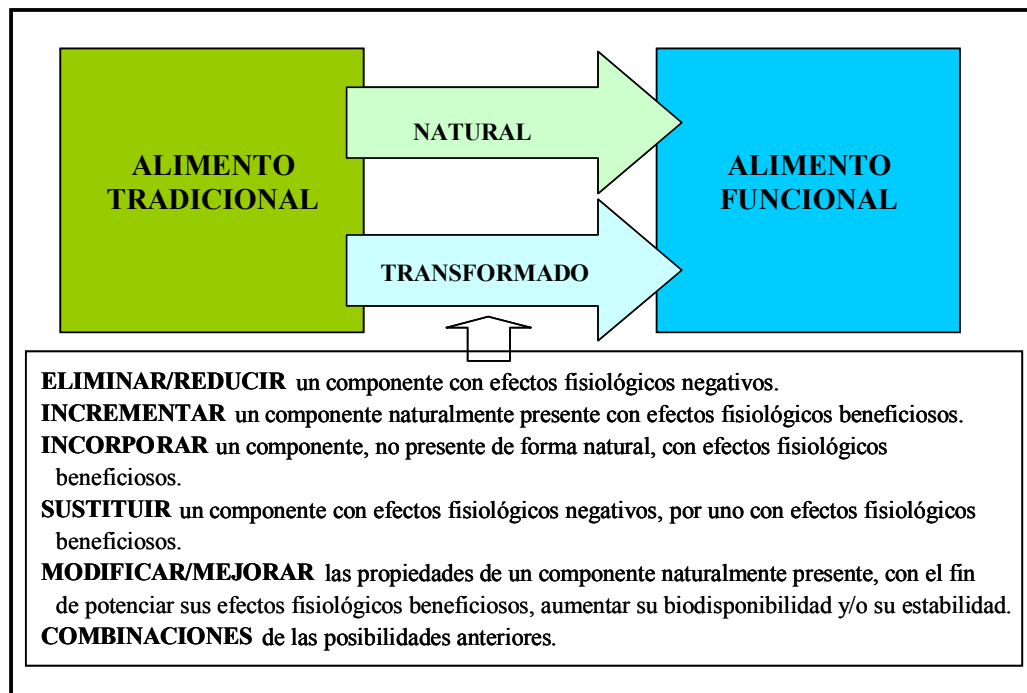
ALIMENTO TRADICIONAL

NATURAL

TRANSFORMADO

ALIMENTO FUNCIONAL

**ELIMINAR/REDUCIR** un componente con efectos fisiológicos negativos.
**INCREMENTAR** un componente naturalmente presente con efectos fisiológicos beneficiosos.
**INCORPORAR** un componente, no presente de forma natural, con efectos fisiológicos beneficiosos.
**SUSTITUIR** un componente con efectos fisiológicos negativos, por uno con efectos fisiológicos beneficiosos.
**MODIFICAR/MEJORAR** las propiedades de un componente naturalmente presente, con el fin de potenciar sus efectos fisiológicos beneficiosos, aumentar su biodisponibilidad y/o su estabilidad.
**COMBINACIONES** de las posibilidades anteriores.